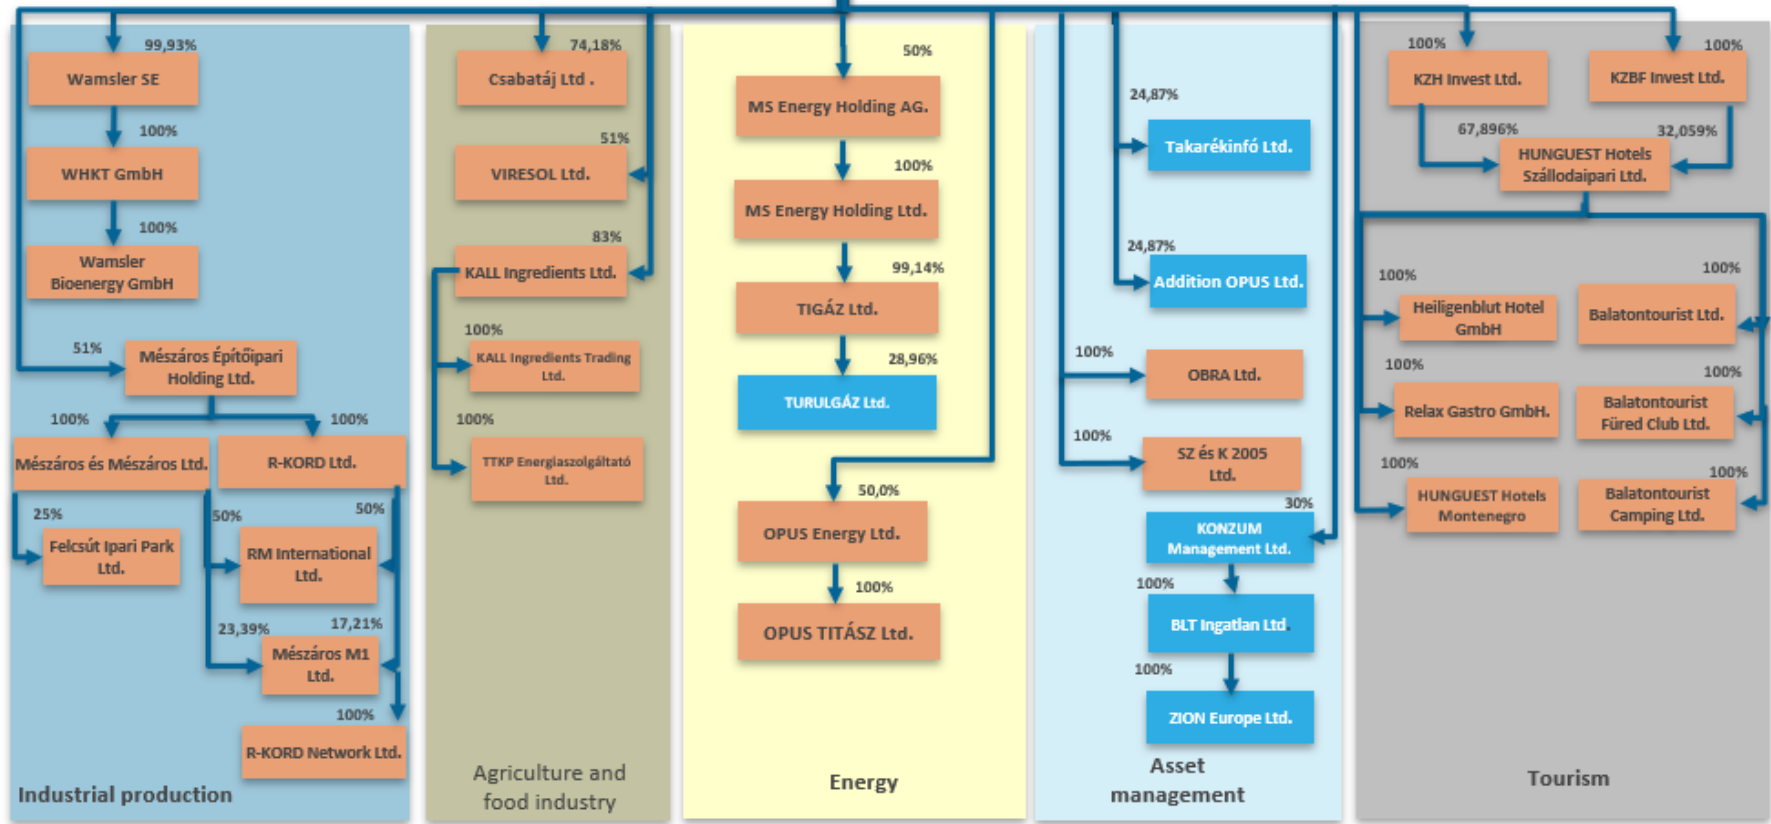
99,93%
Wamsler SE
100%
WHKT GmbH
100%
Wamsler Bioenergy GmbH
51%
Mészáros Építőipari Holding Ltd.
100%
100%
Mészáros és Mészáros Ltd.
R-KORD Ltd.
25%
Felcsút Ipari Park Ltd.
50%
50%
RM International Ltd.
23,39%
17,21%
Mészáros M1 Ltd.
100%
R-KORD Network Ltd.
Industrial production

74,18%
Csabatáj Ltd .
51%
VIRESOL Ltd.
83%
KALL Ingredients Ltd.
100%
KALL Ingredients Trading Ltd.
100%
TTKP Energiaszolgáltató Ltd.
Agriculture and food industry

50%
MS Energy Holding AG.
100%
MS Energy Holding Ltd.
99,14%
TIGÁZ Ltd.
28,96%
TURULGÁZ Ltd.
50,0%
OPUS Energy Ltd.
100%
OPUS TITÁSZ Ltd.
Energy

24,87%
Takarékinfó Ltd.
24,87%
Addition OPUS Ltd.
100%
OBRA Ltd.
100%
SZ és K 2005 Ltd.
30%
KONZUM Management Ltd.
100%
BLT Ingatlan Ltd.
100%
ZION Europe Ltd.
Asset management

100%
KZH Invest Ltd.
100%
KZBF Invest Ltd.
67,896%
32,059%
HUNGUEST Hotels Szállodaipari Ltd.
100%
Heiligenblut Hotel GmbH
100%
Balatontourist Ltd.
100%
Relax Gastro GmbH.
100%
Balatontourist Füred Club Ltd.
100%
HUNGUEST Hotels Montenegro
100%
Balatontourist Camping Ltd.
Tourism